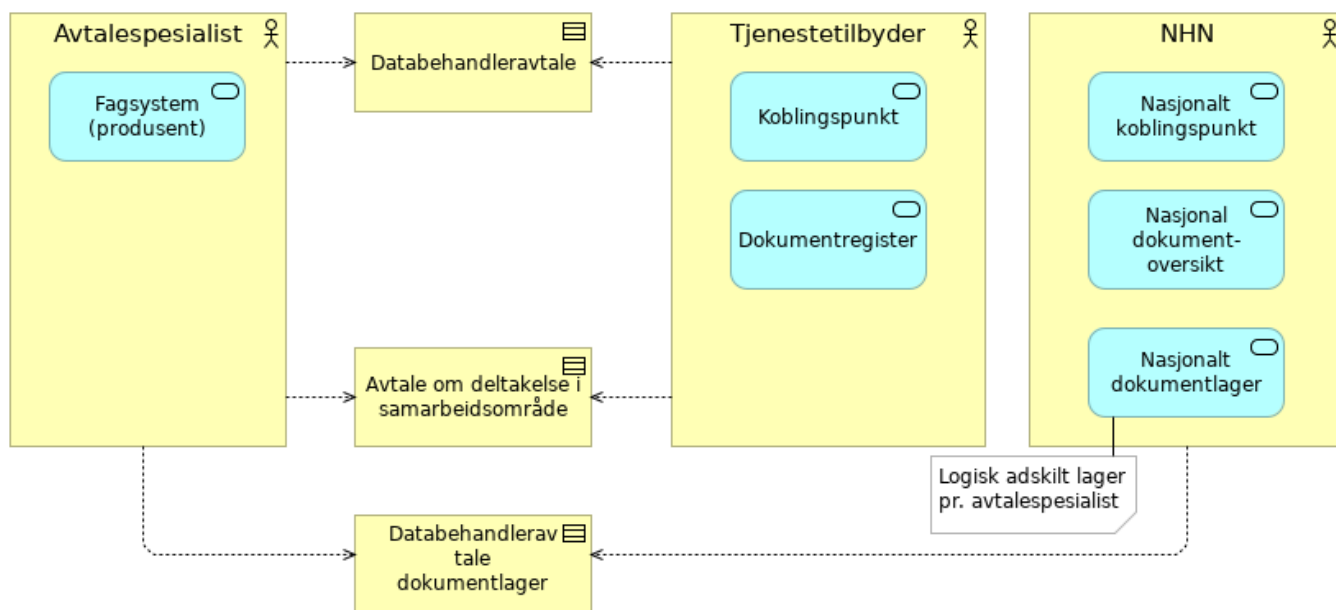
Avtalespesialist

Fagsystem (produsent)

Databehandleravtale

Tjenestetilbyder

Koblingspunkt

Dokumentregister

NHN

Nasjonalt koblingspunkt

Nasjonal dokument-oversikt

Nasjonalt dokumentlager

Avtale om deltakelse i samarbeidsområde

Logisk adskilt lager pr. avtalespesialist

Databehandlerav tale dokumentlager